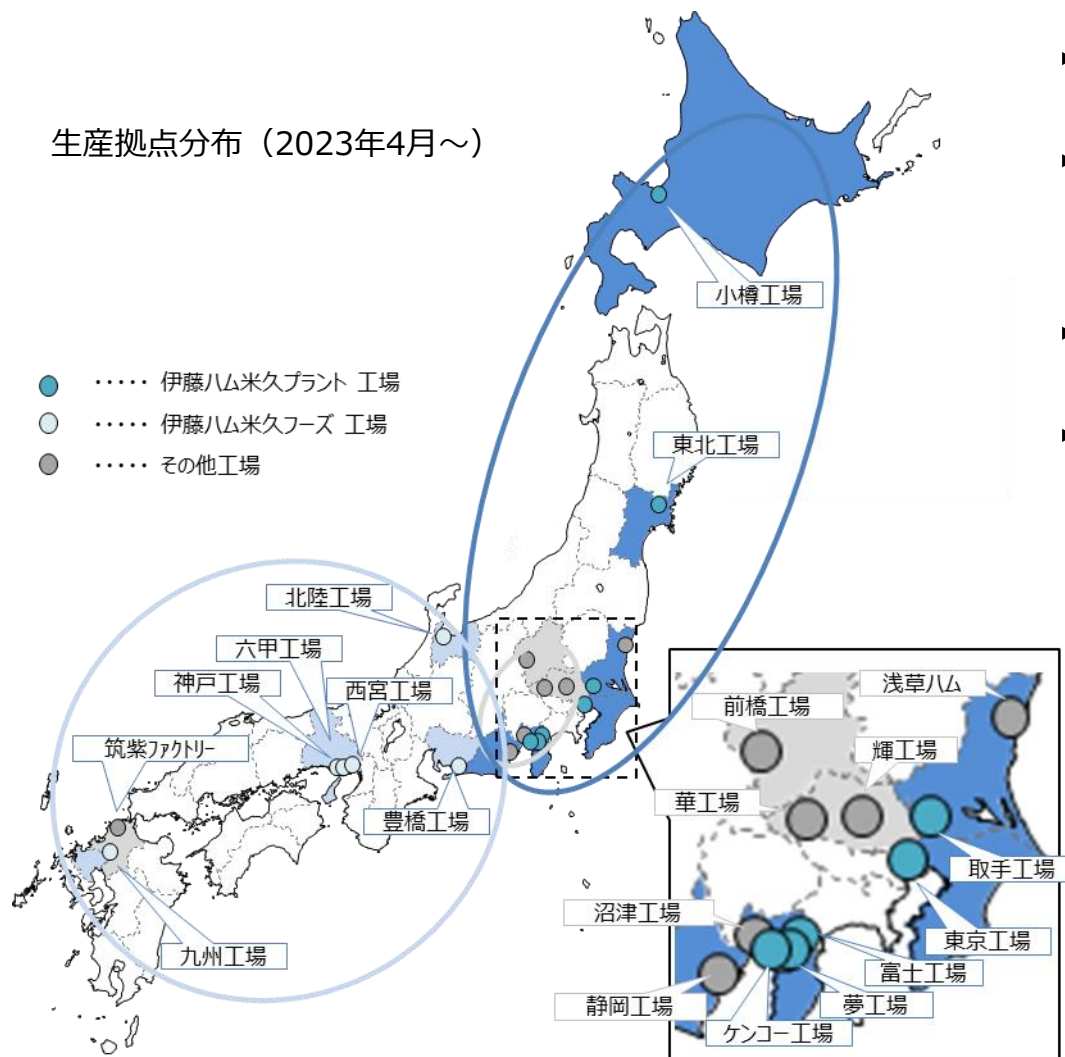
生産拠点分布（2023年4月～）

・・・・・ 伊藤ハム米久プラント 工場
・・・・・ 伊藤ハム米久フーズ 工場
・・・・・ その他工場

小樽工場
東北工場
北陸工場
六甲工場
神戸工場
西宮工場
筑紫ファクトリー
豊橋工場
九州工場

浅草ハム
前橋工場
輝工場
華工場
取手工場
沼津工場
東京工場
富士工場
静岡工場
夢工場
ケンコー工場